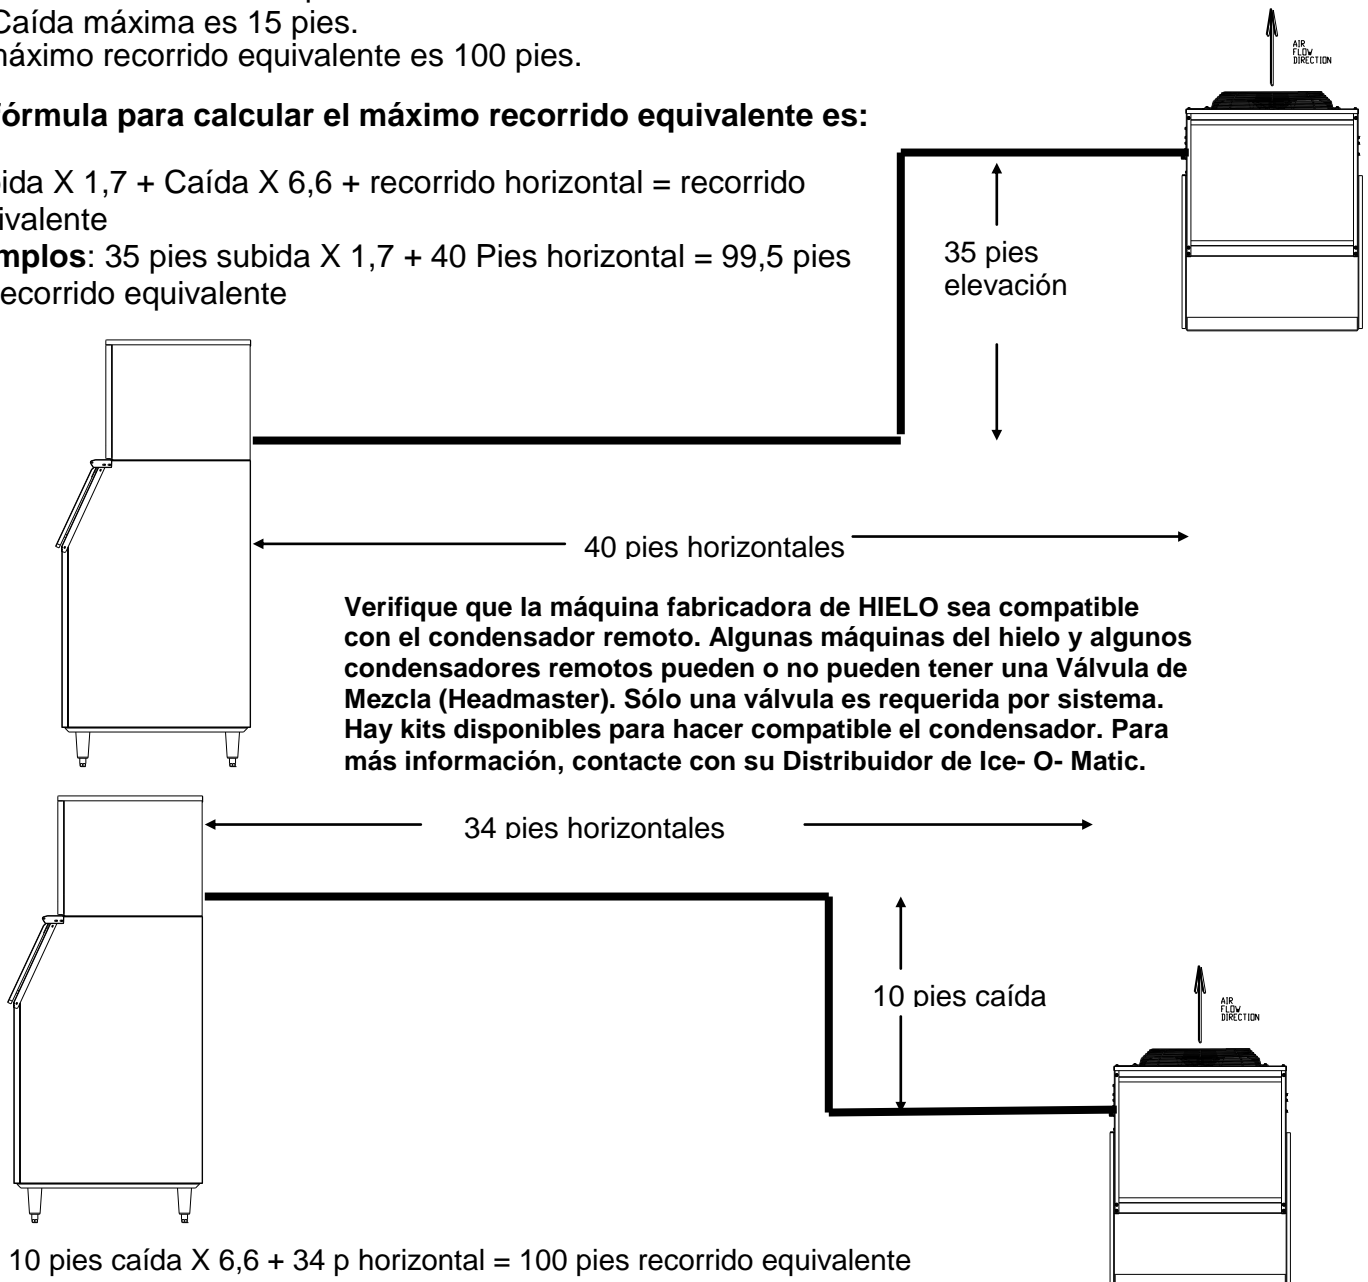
Caída máxima es 15 pies.
áximo recorrido equivalente es 100 pies.

órmula para calcular el máximo recorrido equivalente es:

ida X 1,7 + Caída X 6,6 + recorrido horizontal = recorrido ivalente
mplos: 35 pies subida X 1,7 + 40 Pies horizontal = 99,5 pies ecorrido equivalente

AIR FLOW DIRECTION

35 pies elevación

40 pies horizontales

Verifique que la máquina fabricadora de HIELO sea compatible con el condensador remoto. Algunas máquinas del hielo y algunos condensadores remotos pueden o no pueden tener una Válvula de Mezcla (Headmaster). Sólo una válvula es requerida por sistema. Hay kits disponibles para hacer compatible el condensador. Para más información, contacte con su Distribuidor de Ice- O- Matic.

34 pies horizontales

10 pies caída

AIR FLOW DIRECTION

10 pies caída X 6,6 + 34 p horizontal = 100 pies recorrido equivalente